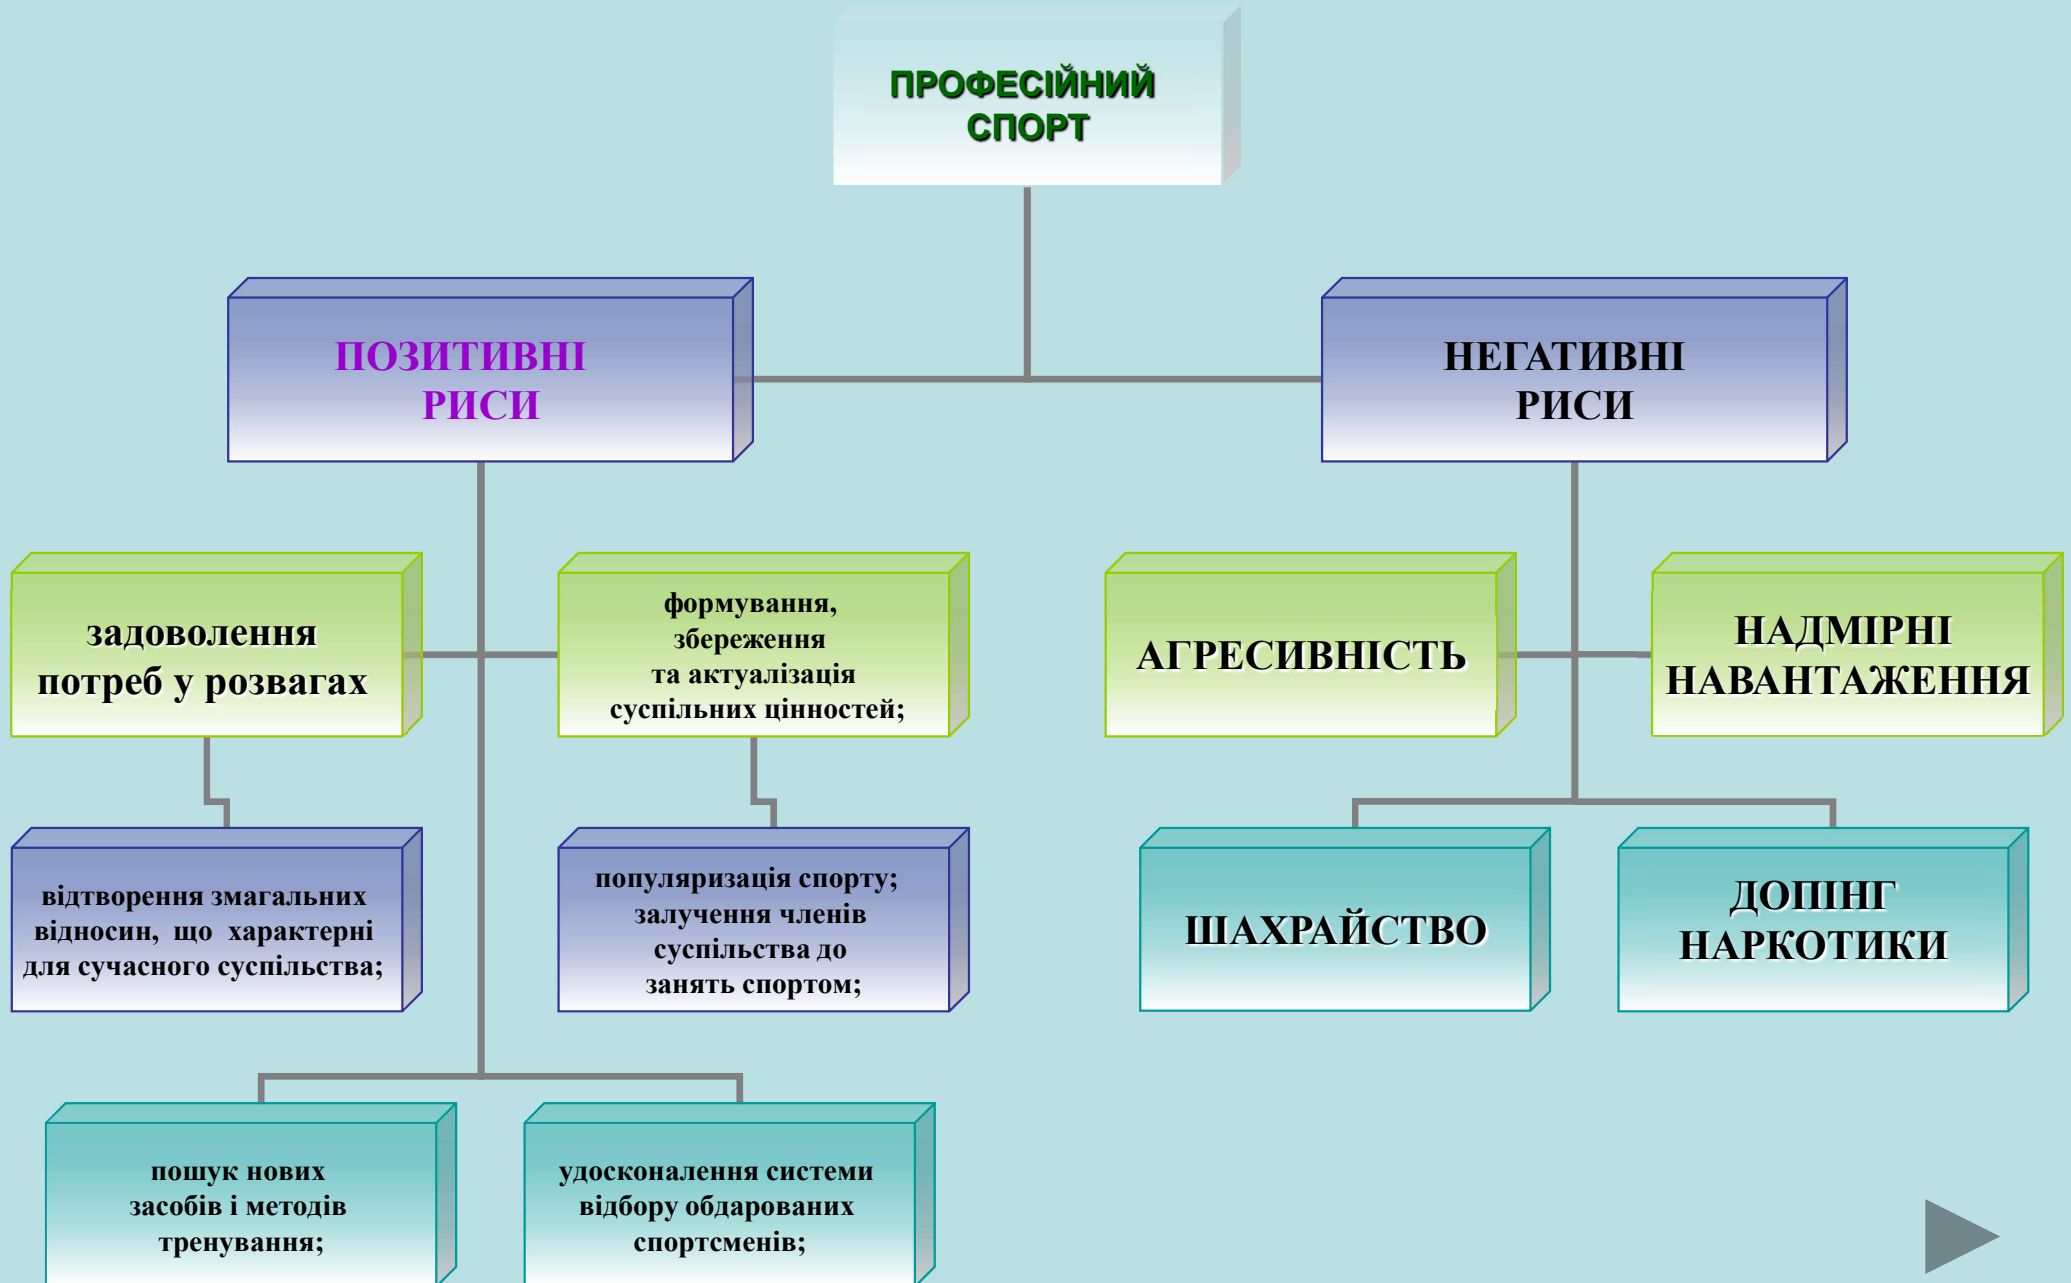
ПРОФЕСІЙНИЙ СПОРТ

ПОЗИТИВНІ РИСИ

НЕГАТИВНІ РИСИ

задоволення потреб у розвагах

формування, збереження та актуалізація суспільних цінностей;

АГРЕСИВНІСТЬ

НАДМІРНІ НАВАНТАЖЕННЯ

відтворення змагальних відносин, що характерні для сучасного суспільства;

популяризація спорту; залучення членів суспільства до занять спортом;

ШАХРАЙСТВО

ДОПІНГ НАРКОТИКИ

пошук нових засобів і методів тренування;

удосконалення системи відбору обдарованих спортсменів;